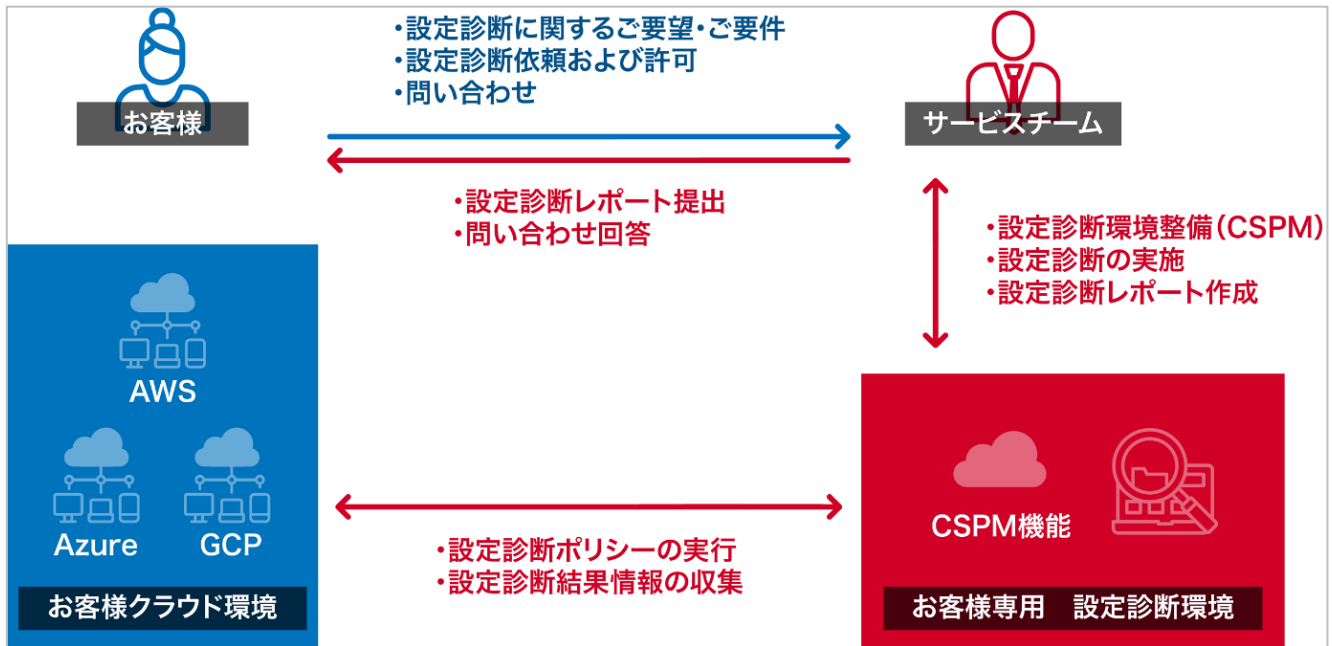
お客様

・設定診断に関するご要望・ご要件
・設定診断依頼および許可
・問い合わせ

サービスチーム

・設定診断レポート提出
・問い合わせ回答

・設定診断環境整備(CSPM)
・設定診断の実施
・設定診断レポート作成

AWS

Azure

GCP

お客様クラウド環境

CSPM機能

お客様専用　設定診断環境

・設定診断ポリシーの実行
・設定診断結果情報の収集